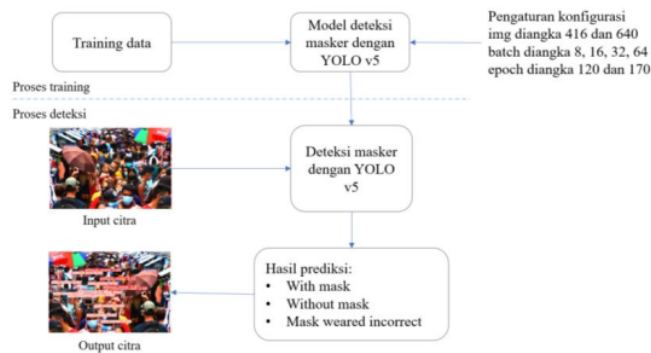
Training data

Model deteksi masker dengan YOLO v5

Pengaturan konfigurasi
img diangka 416 dan 640
batch diangka 8, 16, 32, 64
epoch diangka 120 dan 170

Proses training

Proses deteksi

Deteksi masker dengan YOLO v5

Input citra

Hasil prediksi:
• With mask
• Without mask
• Mask weared incorrect

Output citra